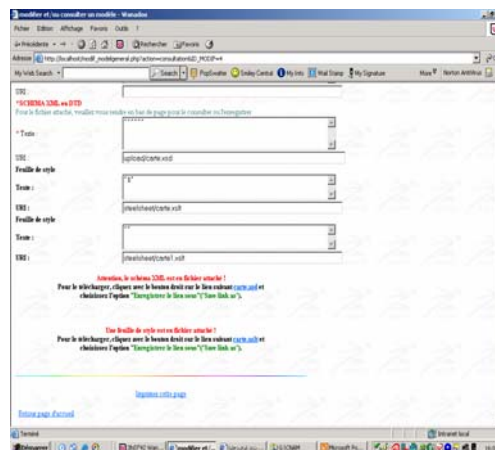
modifier et/ou consulter un modèle - Wanadoo

Fichier Edition Affichage Favoris Outils ?

Précédente Rechercher Favoris

Adresse http://localhost/modif_modelgeneral.php?action=consultation&ID_MODEP=4

My Web Search Search PopSwatter Smiley Central My Info Mail Stamp My Signature More Norton AntiVirus

URI :

*SCHEMA XML ou DTD

Pour le fichier attaché, veuillez vous rendre en bas de page pour le consulter ou l'enregistrer

* Texte :

URI : upload/carte.xsd

Feuille de style

Texte :

URI : stealsheet/carte.xslt

Feuille de style

Texte :

URI : stealsheet/carte1.xslt

Attention, le schéma XML est en fichier attaché !
Pour le télécharger, cliquez avec le bouton droit sur le lien suivant carte.xsd et choisissez l'option "Enregistrer le lien sous"("Save link as").

Une feuille de style est en fichier attaché !
Pour le télécharger, cliquez avec le bouton droit sur le lien suivant carte.xslt et choisissez l'option "Enregistrer le lien sous"("Save link as").

Imprimer cette page

Retour page d'accueil

Terminé

Intranet local

Démarrer

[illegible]

modifier et...

Microsoft Po...